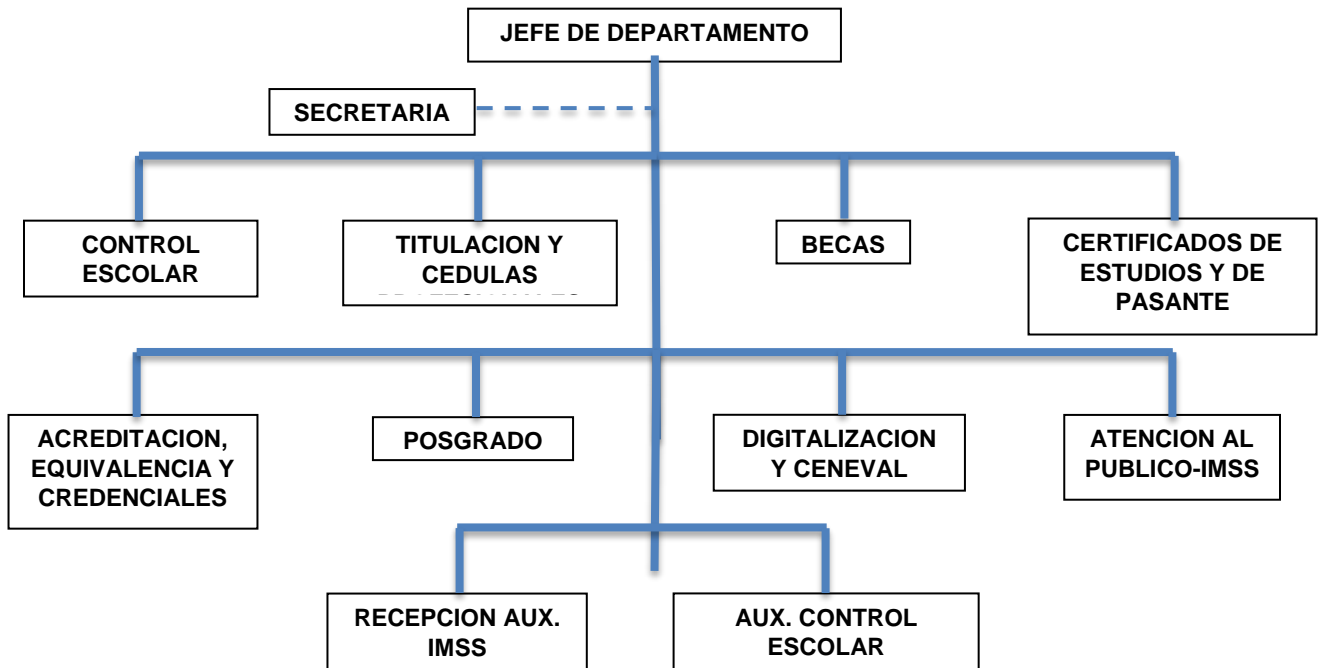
JEFE DE DEPARTAMENTO

SECRETARIA

CONTROL ESCOLAR

TITULACION Y CEDULAS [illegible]

BECAS

CERTIFICADOS DE ESTUDIOS Y DE PASANTE

ACREDITACION, EQUIVALENCIA Y CREDENCIALES

POSGRADO

DIGITALIZACION Y CENEVAL

ATENCION AL PUBLICO-IMSS

RECEPCION AUX. IMSS

AUX. CONTROL ESCOLAR